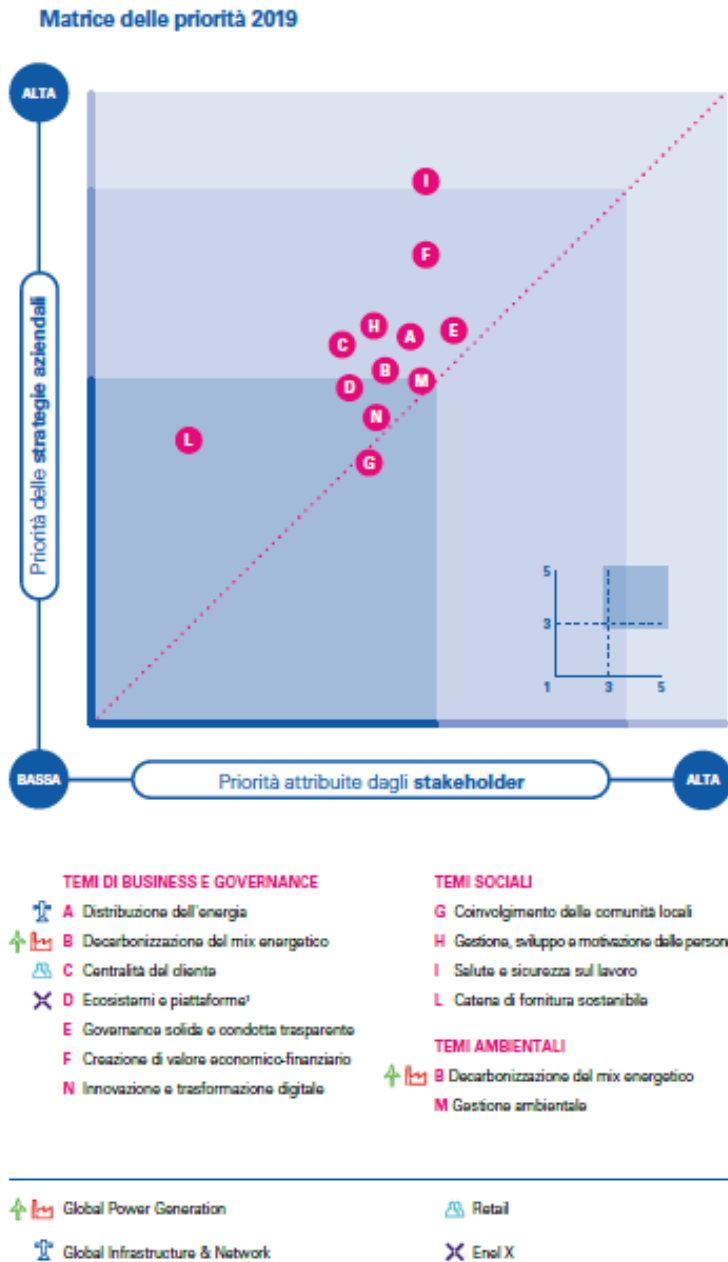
Matrice delle priorità 2019

ALTA

Priorità delle strategie aziendali

BASSA

Priorità attribuite dagli stakeholder

ALTA

I

F

H

A

E

C

B

M

D

N

L

G

5

3

1

3

5

TEMI DI BUSINESS E GOVERNANCE

A Distribuzione dell'energia

B Decarbonizzazione del mix energetico

C Centralità del cliente

D Ecosistemi e piattaforme¹

E Governance solida e condotta trasparente

F Creazione di valore economico-finanziario

N Innovazione e trasformazione digitale

TEMI SOCIALI

G Coinvolgimento delle comunità locali

H Gestione, sviluppo e motivazione delle person

I Salute e sicurezza sul lavoro

L Catena di fornitura sostenibile

TEMI AMBIENTALI

B Decarbonizzazione del mix energetico

M Gestione ambientale

Global Power Generation

Retail

Global Infrastructure & Network

Enel X